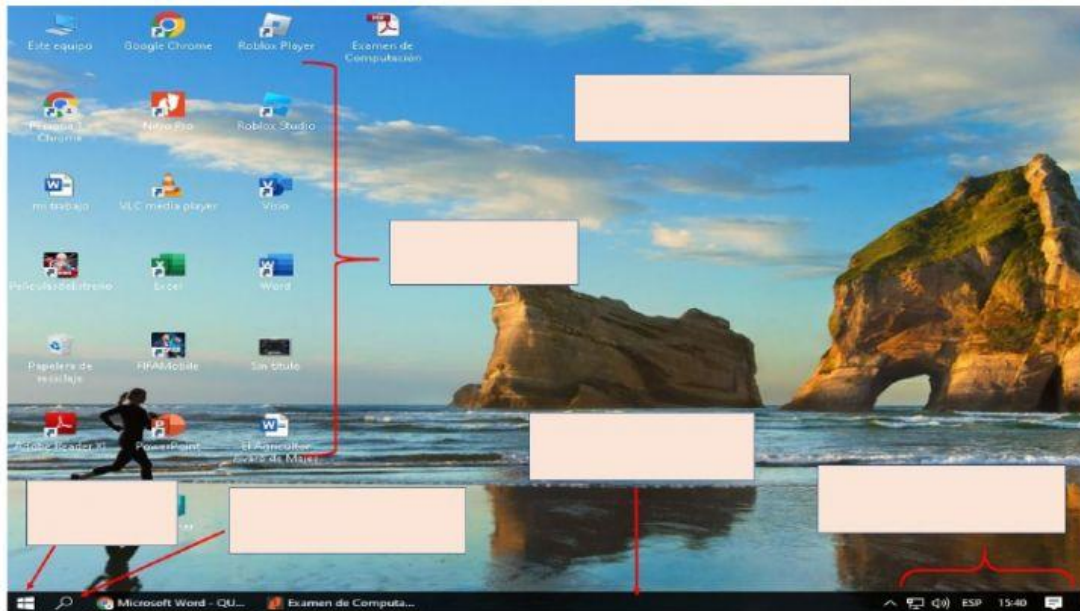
Este equipo
Google Chrome
Roblox Player
Examen de Computación

Personal - Chrome
Nitro Pro
Roblox Studio

mi trabajo
VLC media player
Visio

PeliculasdeEstreno
Excel
Word

Papelera de reciclaje
FIFAMobile
Sin título

Adobe Reader XI
PowerPoint
El Agricultor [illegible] de Maíz

Microsoft Word - QU...
Examen de Computa...
ESP 15:40